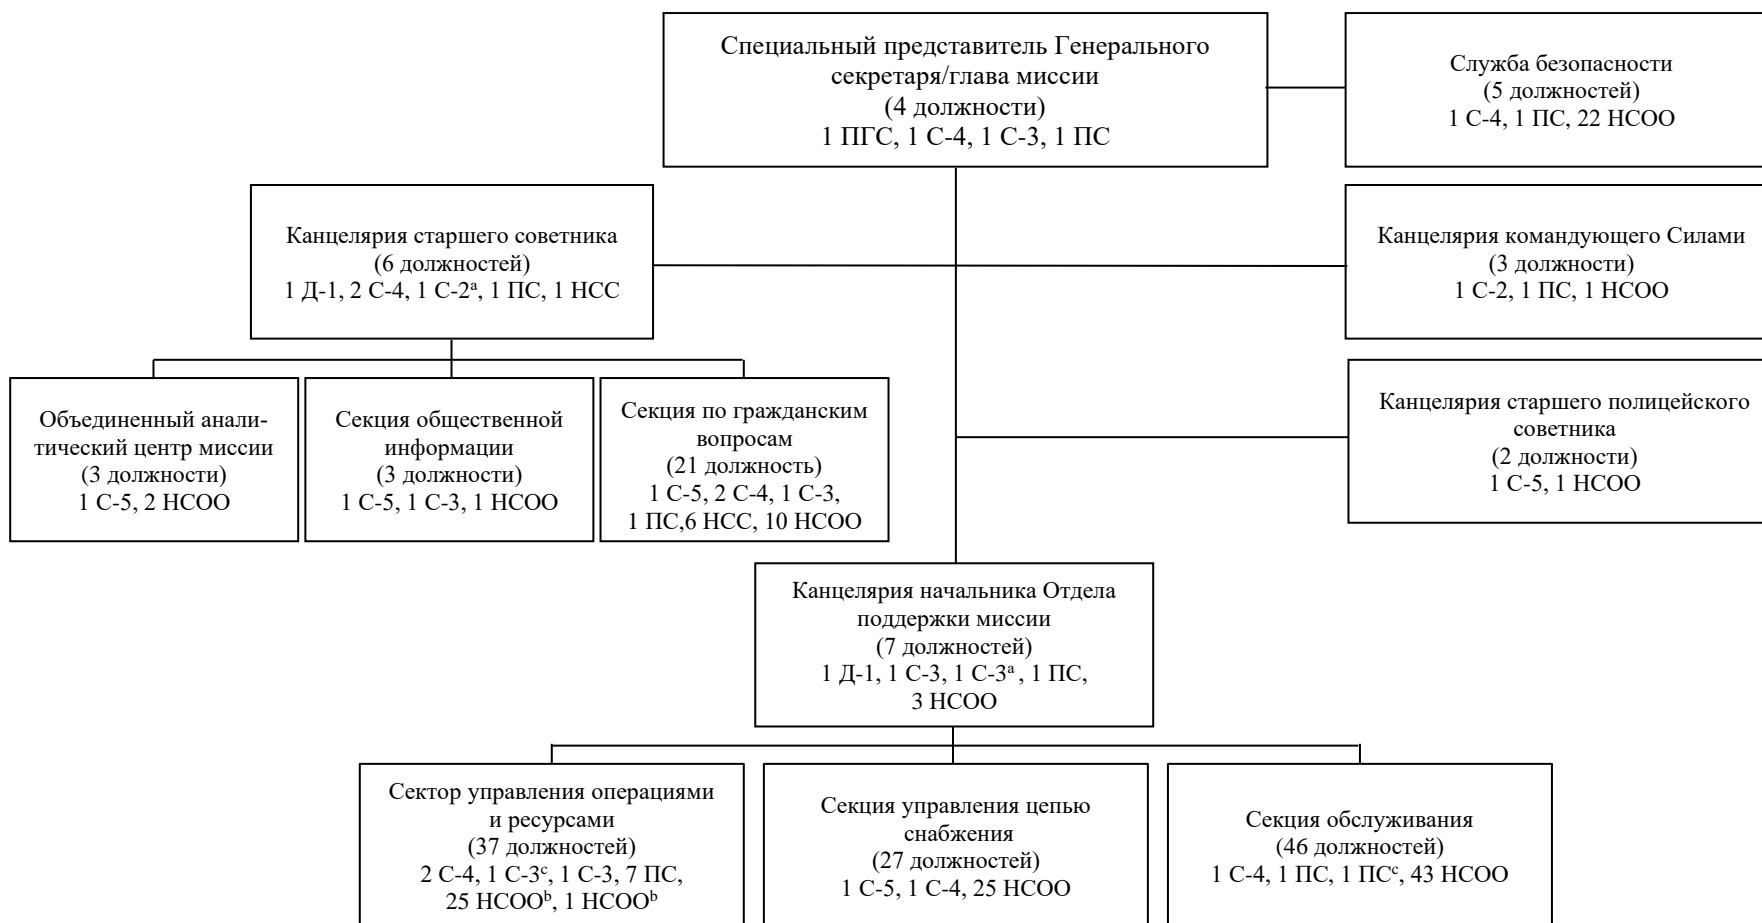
Специальный представитель Генерального секретаря/глава миссии
(4 должности)
1 ПГС, 1 С-4, 1 С-3, 1 ПС

Служба безопасности
(5 должностей)
1 С-4, 1 ПС, 22 НСОО

Канцелярия старшего советника
(6 должностей)
1 Д-1, 2 С-4, 1 С-2$^{a}$, 1 ПС, 1 НСС

Канцелярия командующего Силами
(3 должности)
1 С-2, 1 ПС, 1 НСОО

Объединенный аналитический центр миссии
(3 должности)
1 С-5, 2 НСОО

Секция общественной информации
(3 должности)
1 С-5, 1 С-3, 1 НСОО

Секция по гражданским вопросам
(21 должность)
1 С-5, 2 С-4, 1 С-3, 1 ПС,6 НСС, 10 НСОО

Канцелярия старшего полицейского советника
(2 должности)
1 С-5, 1 НСОО

Канцелярия начальника Отдела поддержки миссии
(7 должностей)
1 Д-1, 1 С-3, 1 С-3$^{a}$, 1 ПС, 3 НСОО

Сектор управления операциями и ресурсами
(37 должностей)
2 С-4, 1 С-3$^{c}$, 1 С-3, 7 ПС, 25 НСОО$^{b}$, 1 НСОО$^{b}$

Секция управления цепью снабжения
(27 должностей)
1 С-5, 1 С-4, 25 НСОО

Секция обслуживания
(46 должностей)
1 С-4, 1 ПС, 1 ПС$^{c}$, 43 НСОО